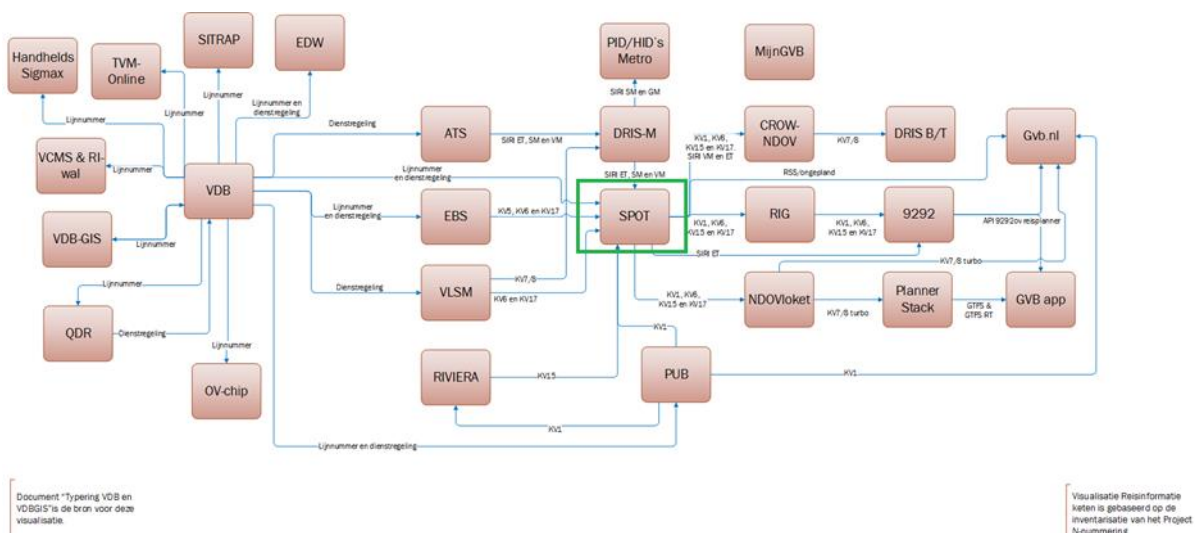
Handhelds Sigmax

TVM-Online

SITRAP

EDW

PID/HID's Metro

MijnGVB

Lijnnummer

Lijnnummer

Lijnnummer en dienstregeling

SIRI SM en GM

Dienstregeling

ATS

SIRI ET, SM en VM

DRIS-M

KV1, KV6, KV15 en KV17, SIRI VM en ET

CROW-NDOV

KV7/8

DRIS B/T

Gvb.nl

VCMS & RI-wal

Lijnnummer

VDB

Lijnnummer en dienstregeling

SIRI ET, SM en VM

RSS/ongepland

Lijnnummer en dienstregeling

EBS

KV5, KV6 en KV17

SPOT

KV1, KV6, KV15 en KV17

RIG

KV1, KV6, KV15 en KV17

9292

API 9292ov reisplanner

VDB-GIS

Lijnnummer

SIRI ET

KV7/8 turbo

Lijnnummer

Dienstregeling

VLSM

KV7/8

KV6 en KV17

KV1, KV6, KV15 en KV17

NDOVloket

KV7/8 turbo

Planner Stack

GTFS & GTFS RT

GVB app

QDR

Dienstregeling

Lijnnummer

KV1

RIVIERA

KV15

PUB

KV1

OV-chip

KV1

Lijnnummer en dienstregeling

Document "Typering VDB en VDBGIS" is de bron voor deze visualisatie.

Visualisatie Reisinformatie keten is gebaseerd op de inventarisatie van het Project N-nummering